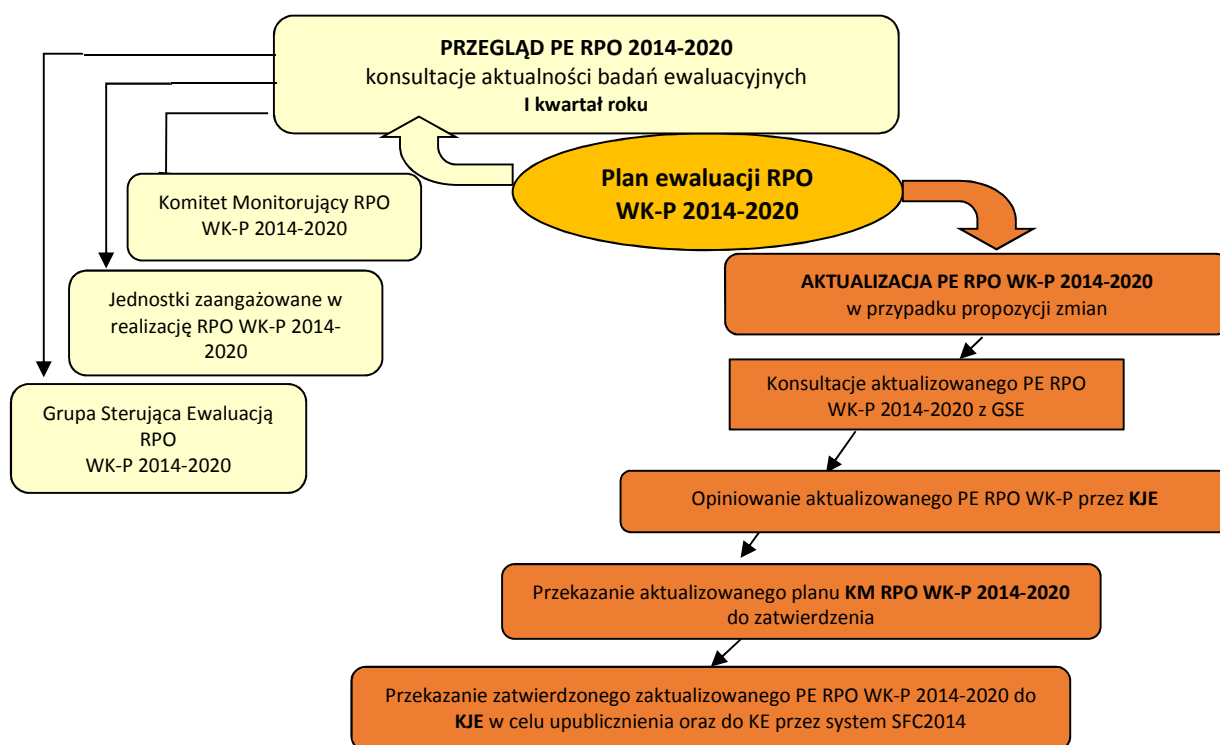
PRZEGLĄD PE RPO 2014-2020
konsultacje aktualności badań ewaluacyjnych
I kwartał roku

Plan ewaluacji RPO WK-P 2014-2020

Komitet Monitorujący RPO WK-P 2014-2020

Jednostki zaangażowane w realizację RPO WK-P 2014-2020

Grupa Sterująca Ewaluacją RPO
WK-P 2014-2020

AKTUALIZACJA PE RPO WK-P 2014-2020
w przypadku propozycji zmian

Konsultacje aktualizowanego PE RPO WK-P 2014-2020 z GSE

Opiniowanie aktualizowanego PE RPO WK-P przez KJE

Przekazanie aktualizowanego planu KM RPO WK-P 2014-2020 do zatwierdzenia

Przekazanie zatwierdzonego zaktualizowanego PE RPO WK-P 2014-2020 do KJE w celu upublicznienia oraz do KE przez system SFC2014